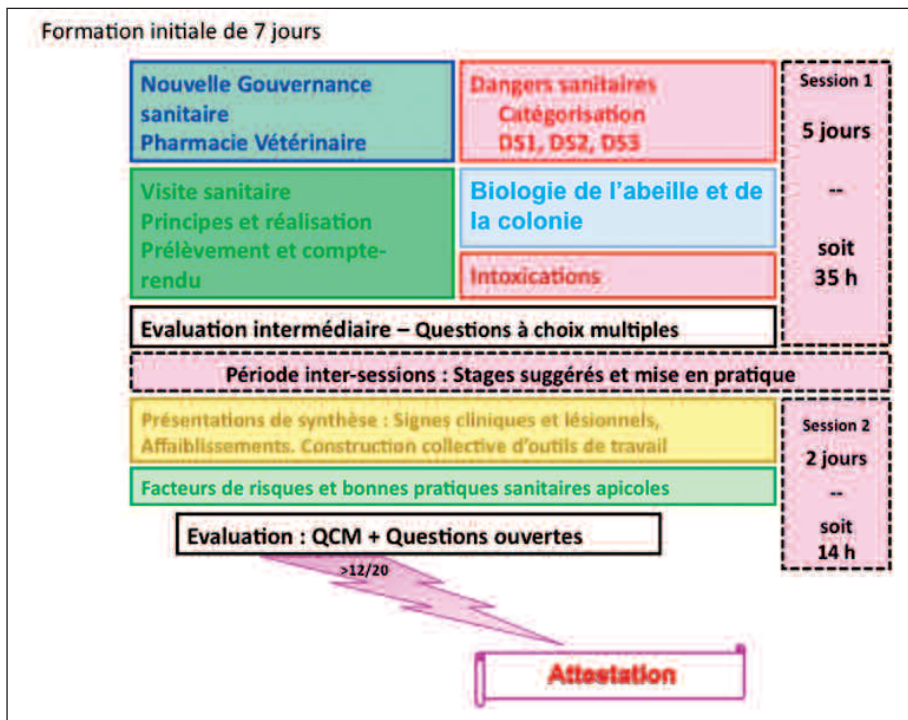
Formation initiale de 7 jours

Nouvelle Gouvernance sanitaire
Pharmacie Vétérinaire

Dangers sanitaires
Catégorisation
DS1, DS2, DS3

Session 1
5 jours
--
soit
35 h

Visite sanitaire
Principes et réalisation
Prélèvement et compte-rendu

Biologie de l'abeille et de la colonie

Intoxications

Evaluation intermédiaire – Questions à choix multiples

Période inter-sessions : Stages suggérés et mise en pratique

Présentations de synthèse : Signes cliniques et lésionnels, Affaiblissements. Construction collective d'outils de travail

Facteurs de risques et bonnes pratiques sanitaires apicoles

Session 2
2 jours
--
soit
14 h

Evaluation : QCM + Questions ouvertes

>12/20

Attestation